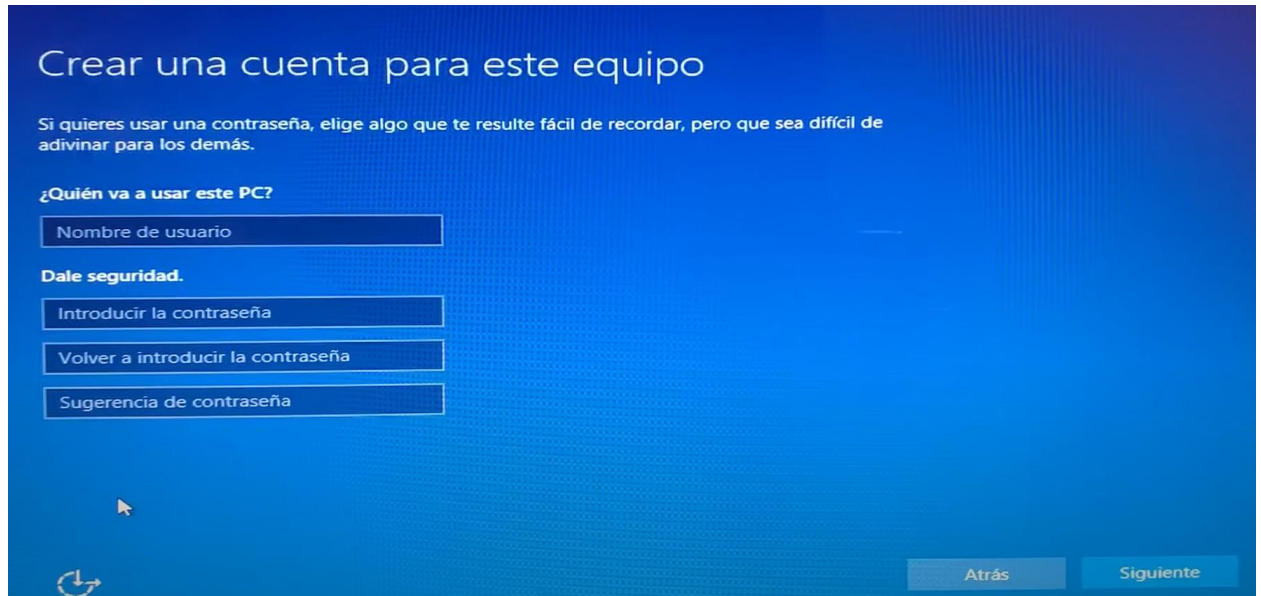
Crear una cuenta para este equipo

Si quieres usar una contraseña, elige algo que te resulte fácil de recordar, pero que sea difícil de adivinar para los demás.

¿Quién va a usar este PC?

Nombre de usuario

Dale seguridad.

Introducir la contraseña

Volver a introducir la contraseña

Sugerencia de contraseña

Atrás

Siguiente